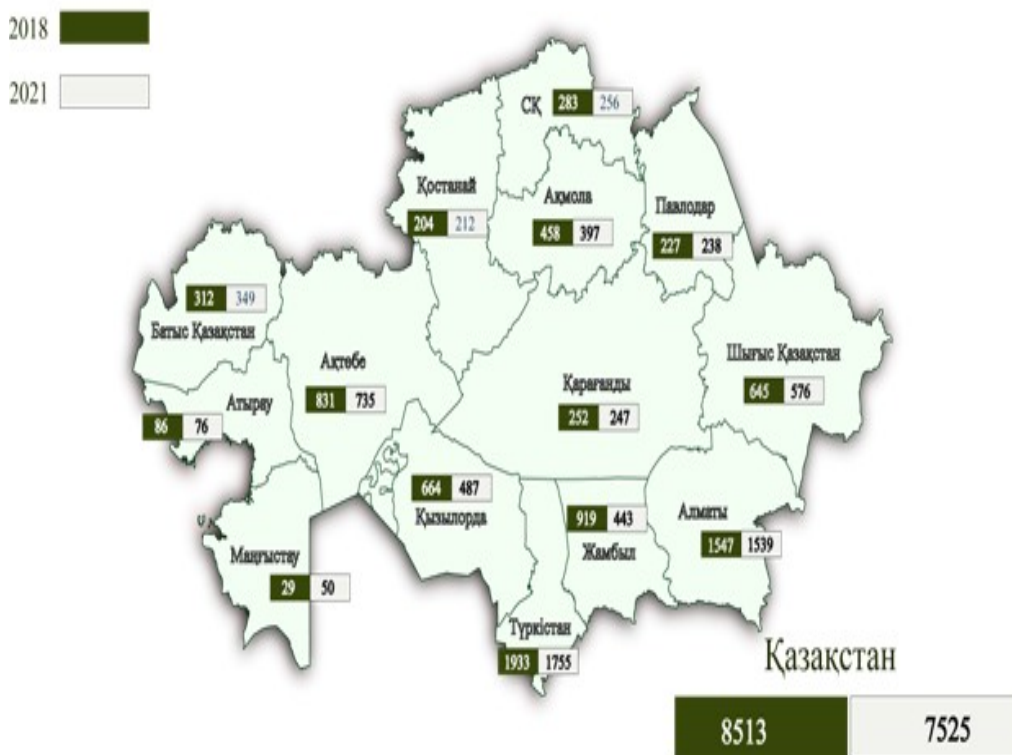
2018

2021

СҚ 283 256

Қостанай 204 212

Ақмола 458 397

Павлодар 227 238

312 349 Батыс Қазақстан

Ақтөбе 831 735

Шығыс Қазақстан 665 576

Атырау 86 76

Қарағанды 252 247

664 487 Қызылорда

919 443 Жамбыл

Алматы 1547 1539

Маңғыстау 29 50

Түркістан 1933 1755

Қазақстан

8513 7525